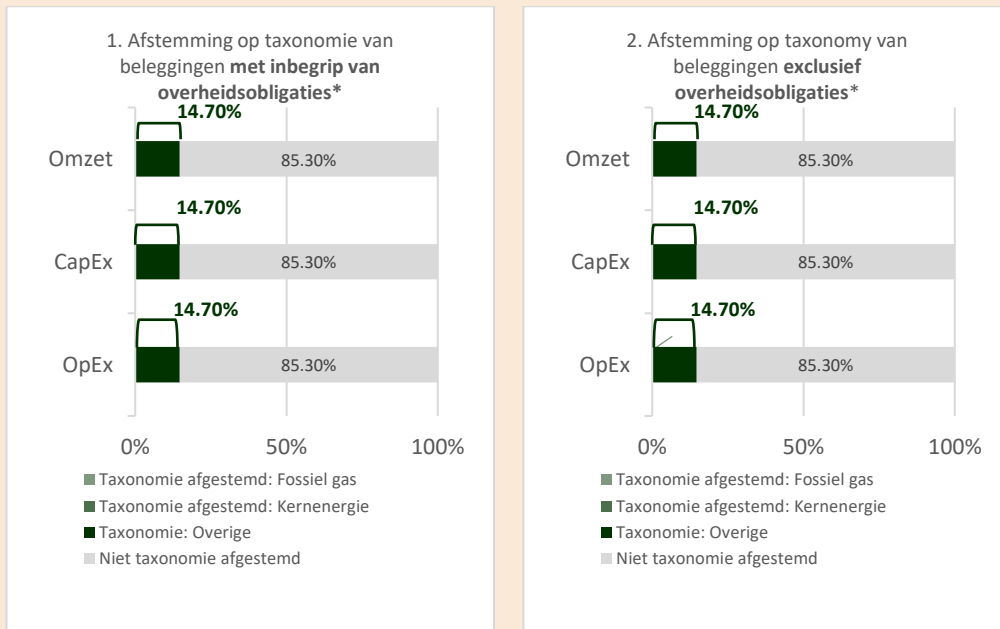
1. Afstemming op taxonomie van beleggingen **met inbegrip van overheidsobligaties***

Omzet 14.70% 85.30%

CapEx 14.70% 85.30%

OpEx 14.70% 85.30%

0% 50% 100%

Taxonomie afgestemd: Fossiel gas
Taxonomie afgestemd: Kernenergie
Taxonomie: Overige
Niet taxonomie afgestemd

2. Afstemming op taxonomy van beleggingen **exclusief overheidsobligaties***

Omzet 14.70% 85.30%

CapEx 14.70% 85.30%

OpEx 14.70% 85.30%

0% 50% 100%

Taxonomie afgestemd: Fossiel gas
Taxonomie afgestemd: Kernenergie
Taxonomie: Overige
Niet taxonomie afgestemd